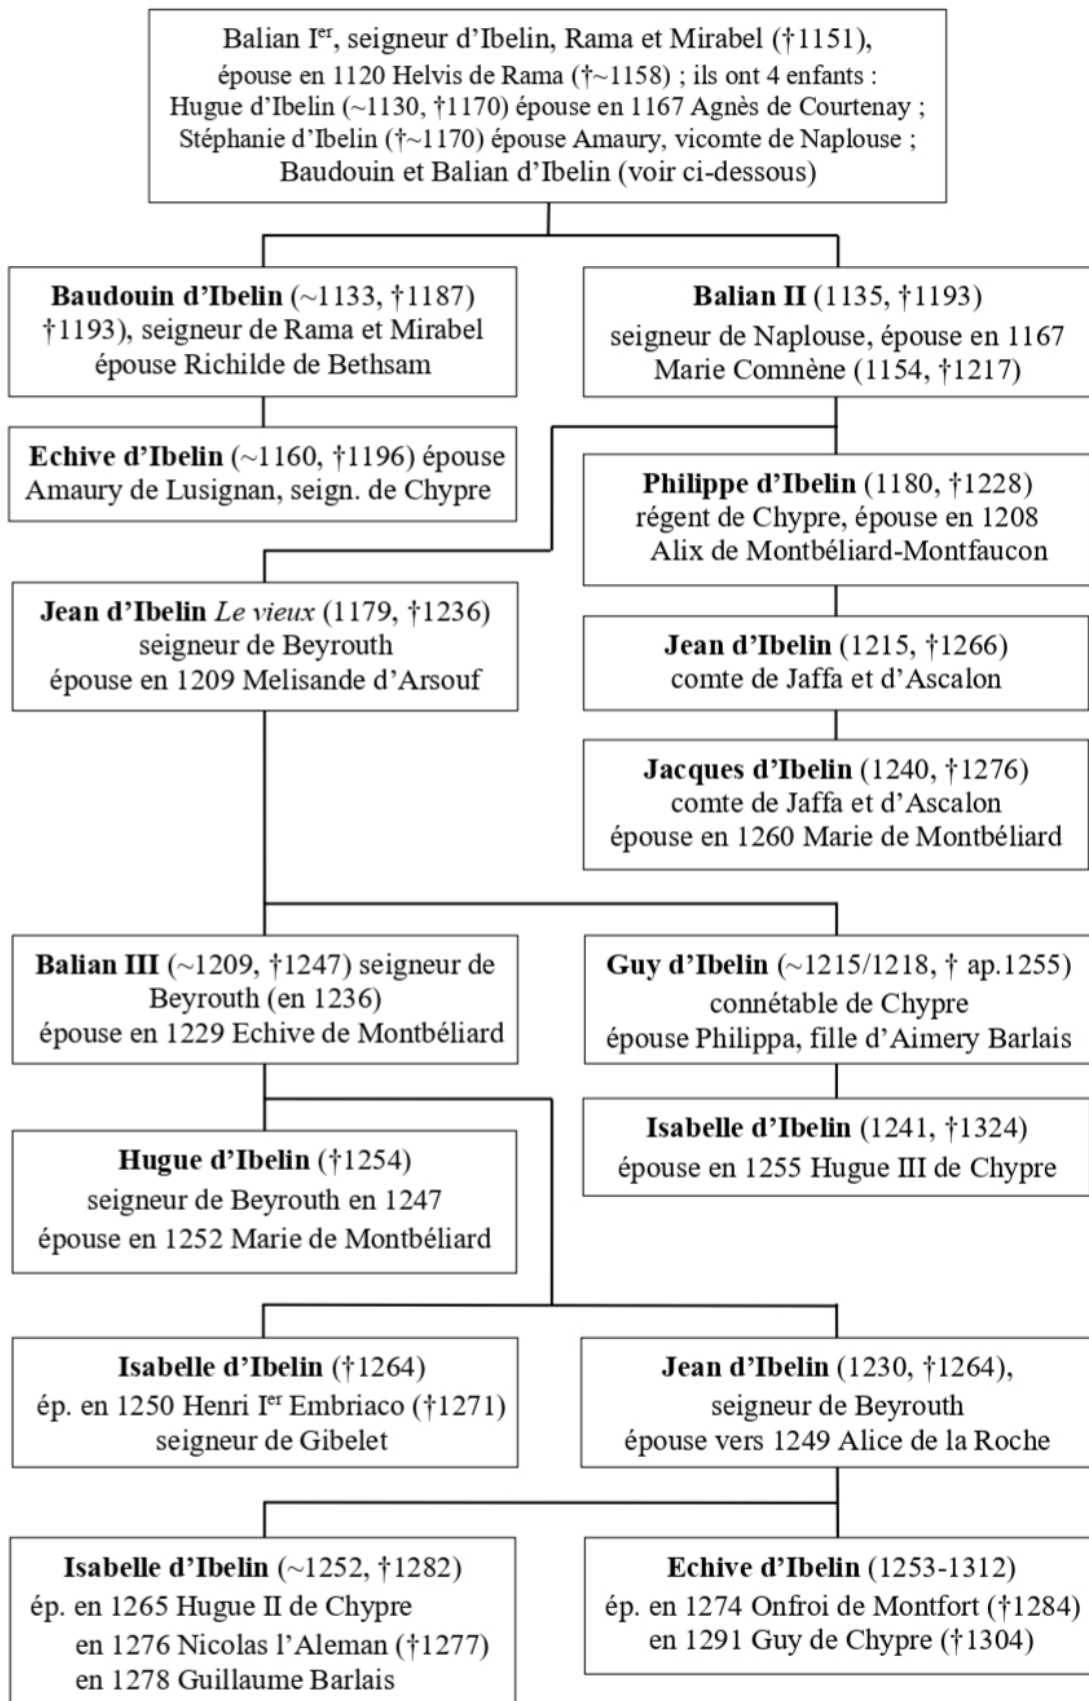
Balian I$^{er}$, seigneur d'Ibelin, Rama et Mirabel (†1151), épouse en 1120 Helvis de Rama (†~1158) ; ils ont 4 enfants : Hugue d'Ibelin (~1130, †1170) épouse en 1167 Agnès de Courtenay ; Stéphanie d'Ibelin (†~1170) épouse Amaury, vicomte de Naplouse ; Baudouin et Balian d'Ibelin (voir ci-dessous)

**Baudouin d'Ibelin** (~1133, †1187) †1193), seigneur de Rama et Mirabel épouse Richilde de Bethsam

**Balian II** (1135, †1193) seigneur de Naplouse, épouse en 1167 Marie Comnène (1154, †1217)

**Echive d'Ibelin** (~1160, †1196) épouse Amaury de Lusignan, seign. de Chypre

**Philippe d'Ibelin** (1180, †1228) régent de Chypre, épouse en 1208 Alix de Montbéliard-Montfaucon

**Jean d'Ibelin** *Le vieux* (1179, †1236) seigneur de Beyrouth épouse en 1209 Melisande d'Arsouf

**Jean d'Ibelin** (1215, †1266) comte de Jaffa et d'Ascalon

**Jacques d'Ibelin** (1240, †1276) comte de Jaffa et d'Ascalon épouse en 1260 Marie de Montbéliard

**Balian III** (~1209, †1247) seigneur de Beyrouth (en 1236) épouse en 1229 Echive de Montbéliard

**Guy d'Ibelin** (~1215/1218, † ap.1255) connétable de Chypre épouse Philippa, fille d'Aimery Barlais

**Isabelle d'Ibelin** (1241, †1324) épouse en 1255 Hugue III de Chypre

**Hugue d'Ibelin** (†1254) seigneur de Beyrouth en 1247 épouse en 1252 Marie de Montbéliard

**Isabelle d'Ibelin** (†1264) ép. en 1250 Henri I$^{er}$ Embriaco (†1271) seigneur de Gibelet

**Jean d'Ibelin** (1230, †1264), seigneur de Beyrouth épouse vers 1249 Alice de la Roche

**Isabelle d'Ibelin** (~1252, †1282) ép. en 1265 Hugue II de Chypre en 1276 Nicolas l'Aleman (†1277) en 1278 Guillaume Barlais

**Echive d'Ibelin** (1253-1312) ép. en 1274 Onfroi de Montfort (†1284) en 1291 Guy de Chypre (†1304)